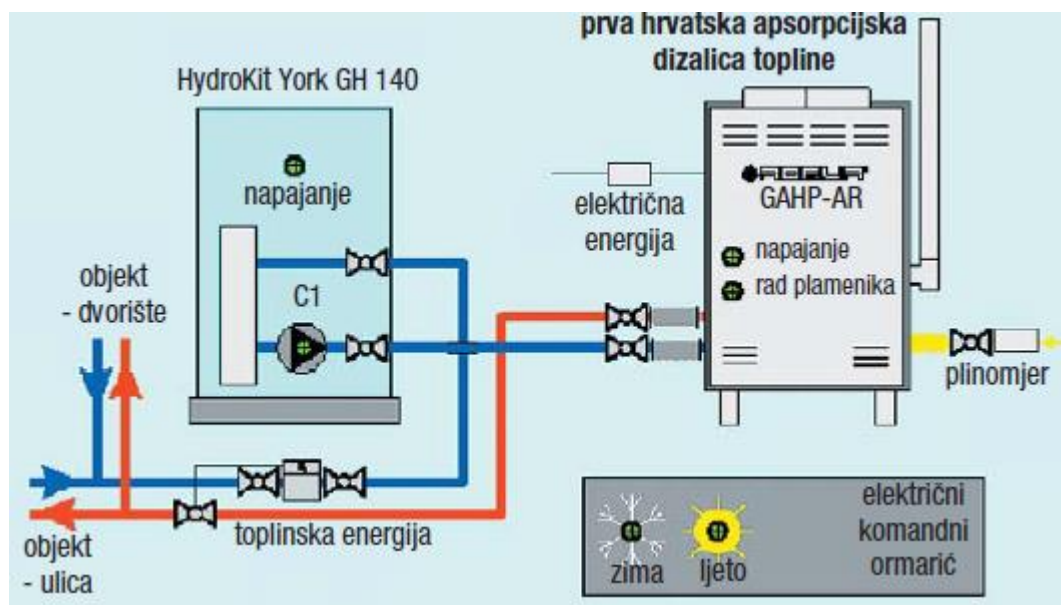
prva hrvatska apsorpcijska dizalica topline

HydroKit York GH 140

napajanje

C1

objekt - dvorište

električna energija

ROBUR
GAHP-AR

napajanje

rad plamenika

plinomjer

toplinska energija

objekt - ulica

električni komandni ormarić

zima

ljeto